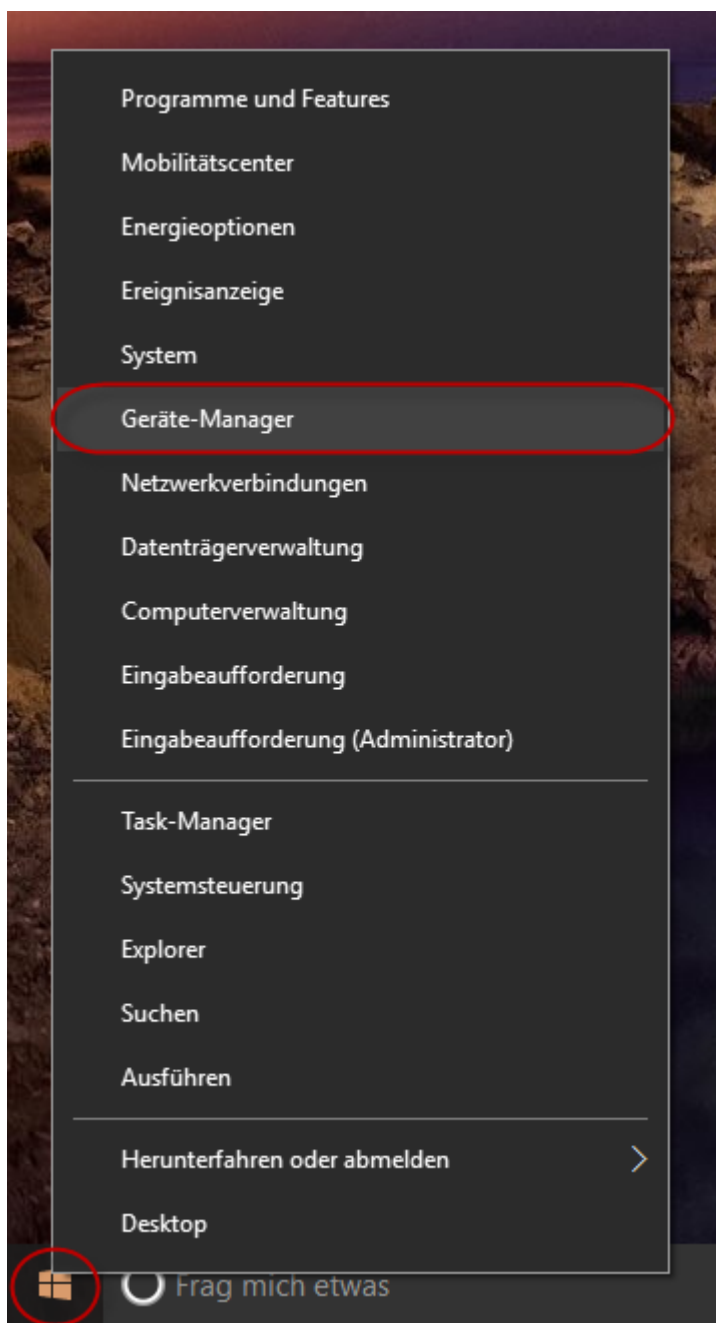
Programme und Features
Mobilitätscenter
Energieoptionen
Ereignisanzeige
System
Geräte-Manager
Netzwerkverbindungen
Datenträgerverwaltung
Computerverwaltung
Eingabeaufforderung
Eingabeaufforderung (Administrator)

Task-Manager
Systemsteuerung
Explorer
Suchen
Ausführen

Herunterfahren oder abmelden
Desktop

Frag mich etwas